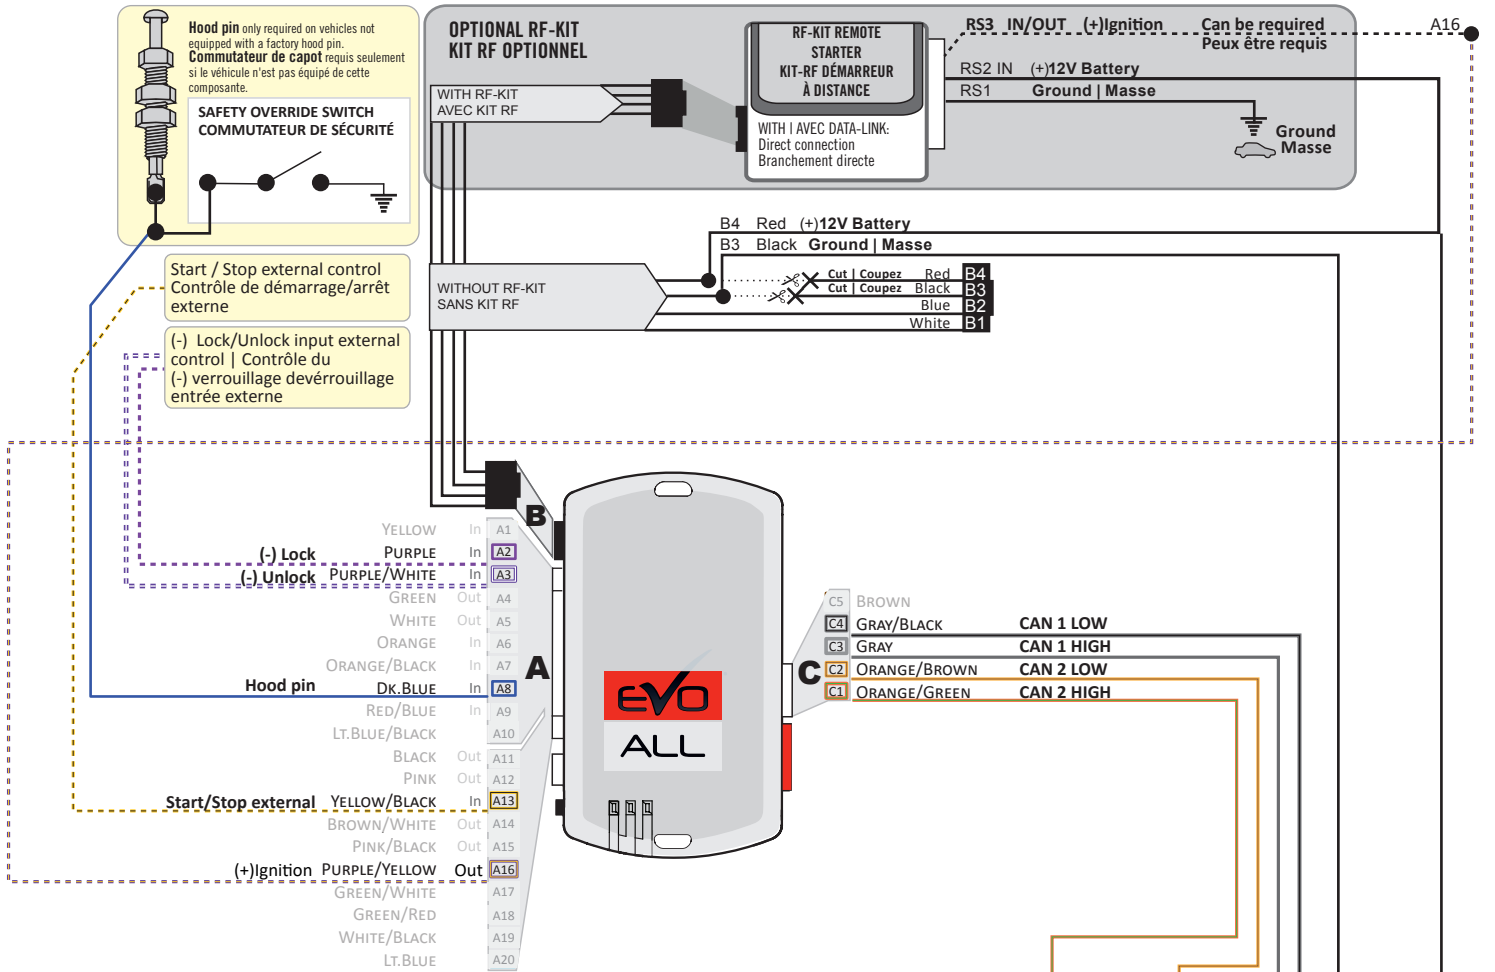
Hood pin only required on vehicles not equipped with a factory hood pin.
Commutateur de capot requis seulement si le véhicule n'est pas équipé de cette composante.

SAFETY OVERRIDE SWITCH
COMMUTATEUR DE SÉCURITÉ

OPTIONAL RF-KIT
KIT RF OPTIONNEL

WITH RF-KIT
AVEC KIT RF

RF-KIT REMOTE STARTER
KIT-RF DÉMARREUR À DISTANCE

WITH | AVEC DATA-LINK:
Direct connection
Branchement directe

RS3 IN/OUT (+)Ignition Can be required Peux être requis
A16
RS2 IN (+)12V Battery
RS1 Ground | Masse

Ground
Masse

Start / Stop external control
Contrôle de démarrage/arrêt externe

(-) Lock/Unlock input external control | Contrôle du (-) verrouillage devérrouillage entrée externe

B4 Red (+)12V Battery
B3 Black Ground | Masse

WITHOUT RF-KIT
SANS KIT RF

Cut | Coupez Red B4
Cut | Coupez Black B3
Blue B2
White B1

B

YELLOW In A1
(-) Lock PURPLE In A2
(-) Unlock PURPLE/WHITE In A3
GREEN Out A4
WHITE Out A5
ORANGE In A6
ORANGE/BLACK In A7
Hood pin DK.BLUE In A8
RED/BLUE In A9
LT.BLUE/BLACK A10
BLACK Out A11
PINK Out A12
Start/Stop external YELLOW/BLACK In A13
BROWN/WHITE Out A14
PINK/BLACK Out A15
(+)Ignition PURPLE/YELLOW Out A16
GREEN/WHITE A17
GREEN/RED A18
WHITE/BLACK A19
LT.BLUE A20

A

EVO
ALL

C

C5 BROWN
C4 GRAY/BLACK CAN 1 LOW
C3 GRAY CAN 1 HIGH
C2 ORANGE/BROWN CAN 2 LOW
C1 ORANGE/GREEN CAN 2 HIGH